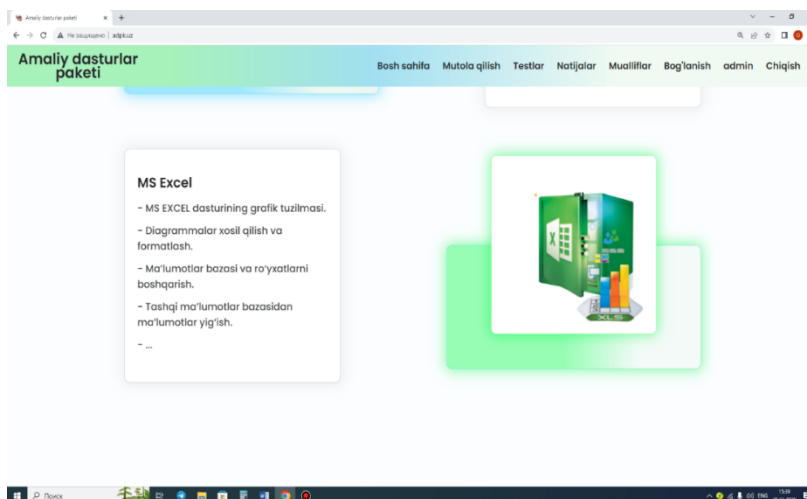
Amaliy dasturlar paketi

Не защищено | adpk.uz

Amaliy dasturlar paketi

Bosh sahifa Mutola qilish Testlar Natijalar Mualliflar Bog'lanish admin Chiqish

MS Excel

- MS EXCEL dasturining grafik tuzilmasi.

- Diagrammalar xosil qilish va formatlash.

- Ma'lumotlar bazasi va ro'yxatlarni boshqarish.

- Tashqi ma'lumotlar bazasidan ma'lumotlar yig'ish.

- ...

XLS

Поиск

ENG 13:59